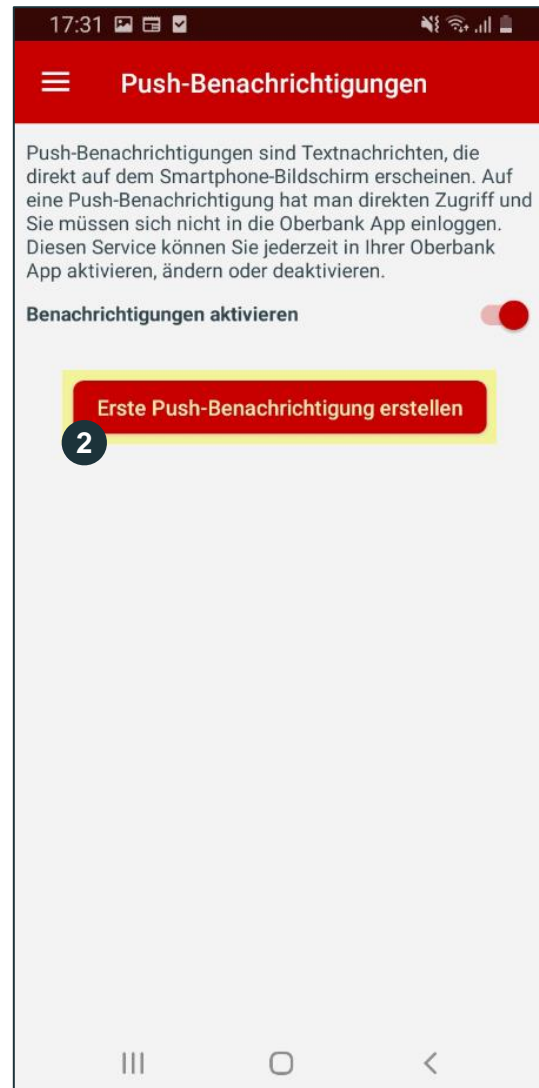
17:31

Push-Benachrichtigungen

Push-Benachrichtigungen sind Textnachrichten, die direkt auf dem Smartphone-Bildschirm erscheinen. Auf eine Push-Benachrichtigung hat man direkten Zugriff und Sie müssen sich nicht in die Oberbank App einloggen. Diesen Service können Sie jederzeit in Ihrer Oberbank App aktivieren, ändern oder deaktivieren.

Benachrichtigungen aktivieren

Erste Push-Benachrichtigung erstellen

2